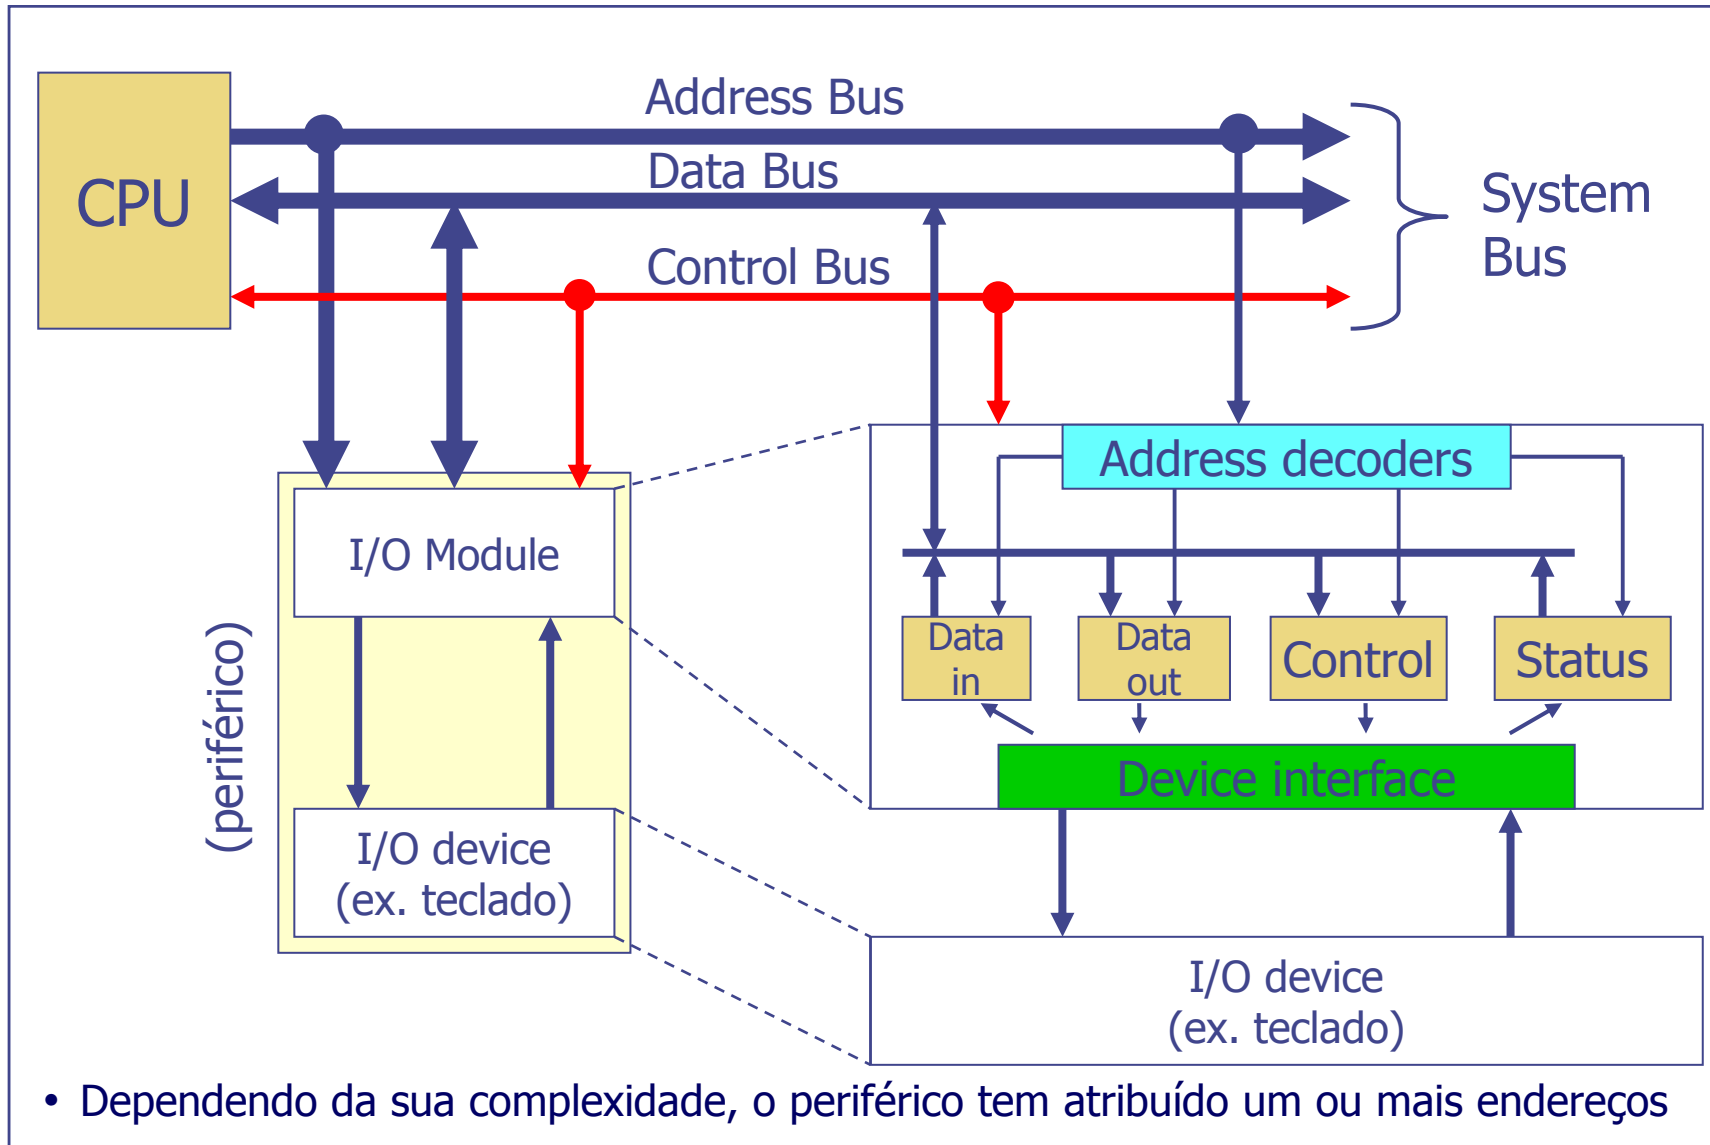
CPU

Address Bus

Data Bus

Control Bus

System Bus

(periférico)

I/O Module

I/O device (ex. teclado)

Address decoders

Data in

Data out

Control

Status

Device interface

I/O device (ex. teclado)

• Dependendo da sua complexidade, o periférico tem atribuído um ou mais endereços